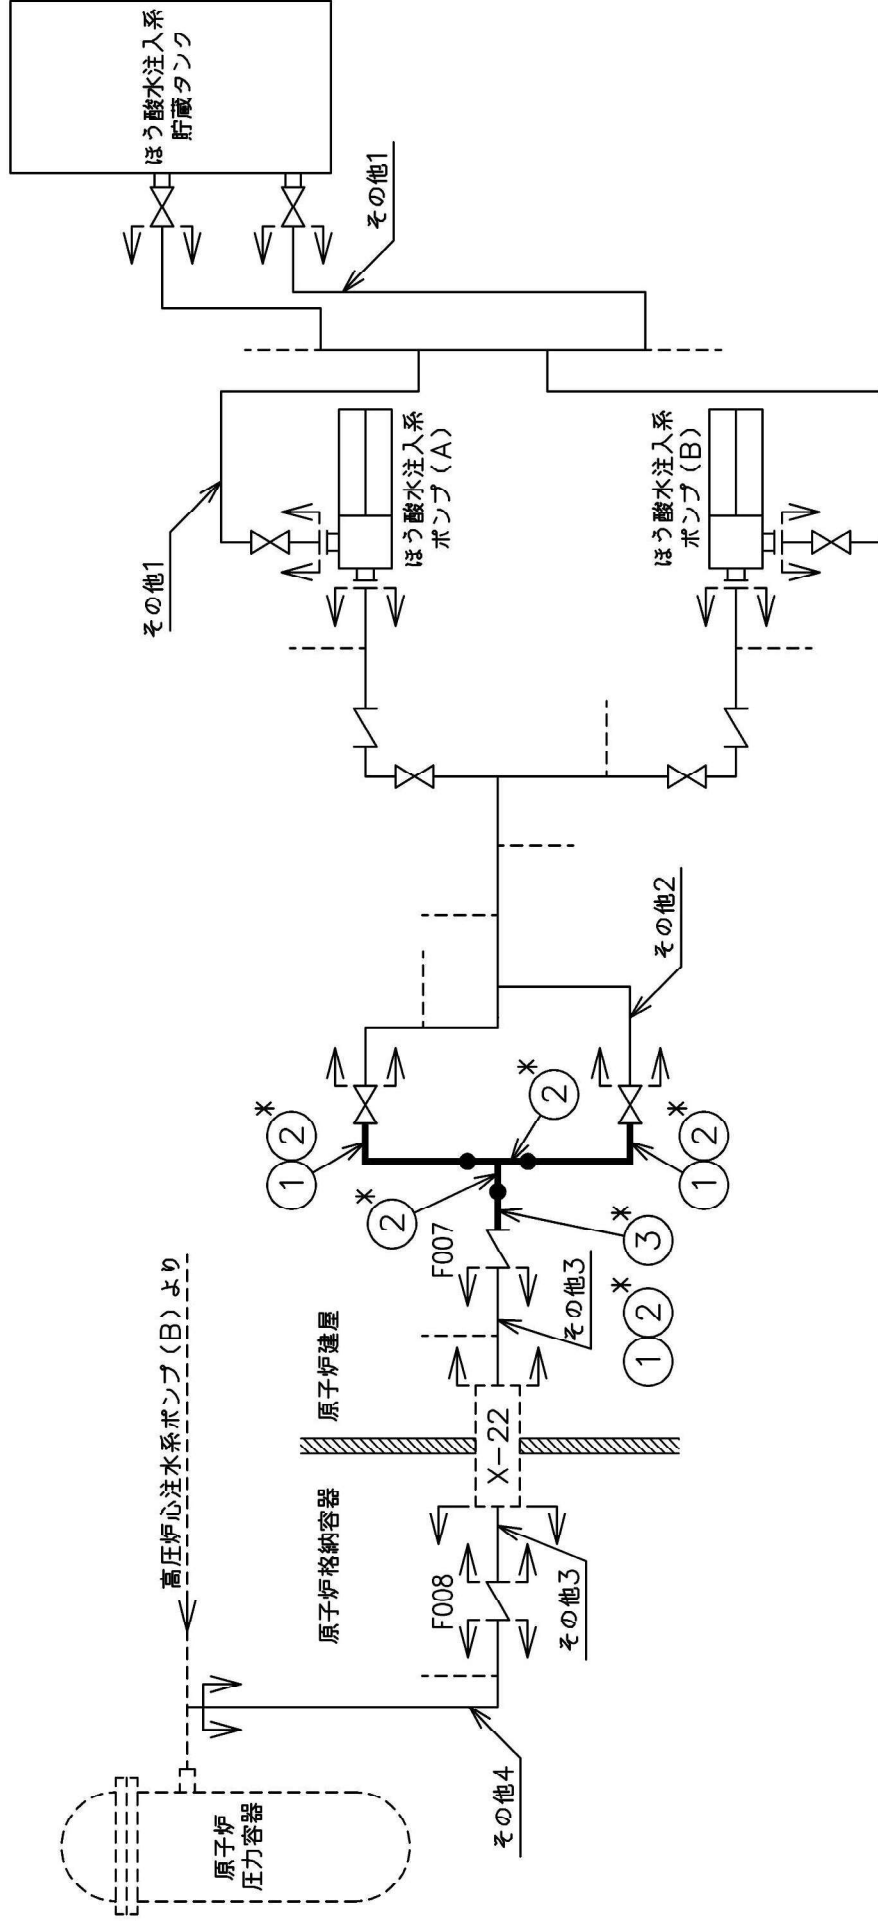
ほう酸水注入系
貯蔵タンク

その他1

その他1

ほう酸水注入系
ポンプ（A）

ほう酸水注入系
ポンプ（B）

その他2

① ②*

② *

② *

① ②*

③ *

F007

その他3

① ②*

高圧炉心注水系ポンプ（B）より

原子炉建屋

原子炉格納容器

X−22

F008

その他3

その他4

原子炉
圧力容器